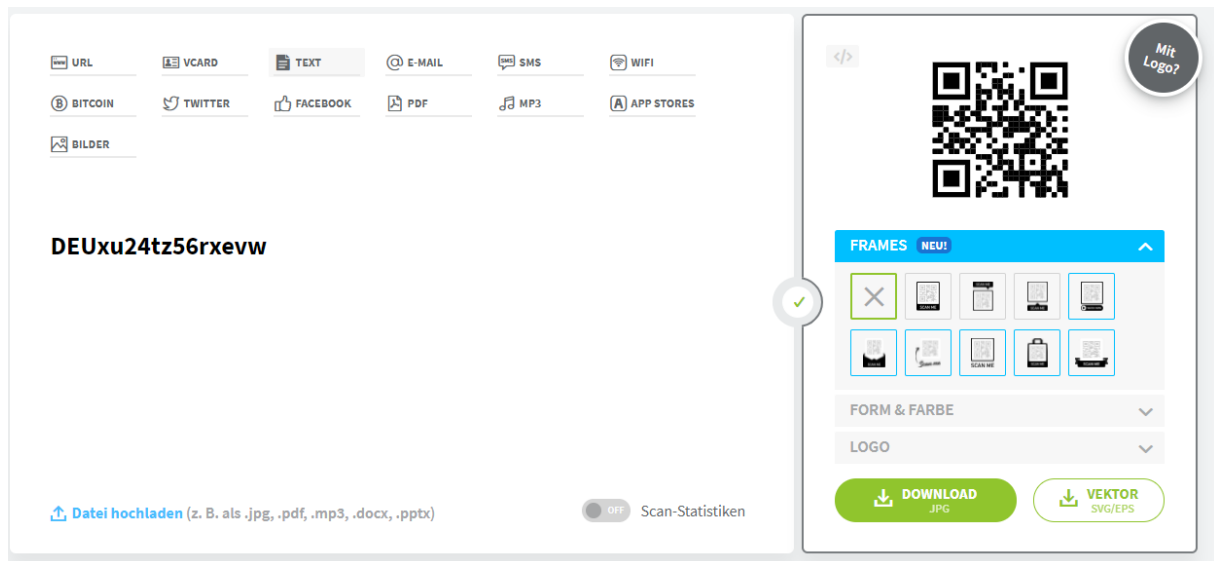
URL
VCARD
TEXT
E-MAIL
SMS
WIFI
BITCOIN
TWITTER
FACEBOOK
PDF
MP3
APP STORES
BILDER

DEUxu24tz56rxevw

Datei hochladen (z. B. als .jpg, .pdf, .mp3, .docx, .pptx)

OFF Scan-Statistiken

Mit Logo?

FRAMES NEU!

FORM & FARBE

LOGO

DOWNLOAD .JPG

VEKTOR SVG/EPS